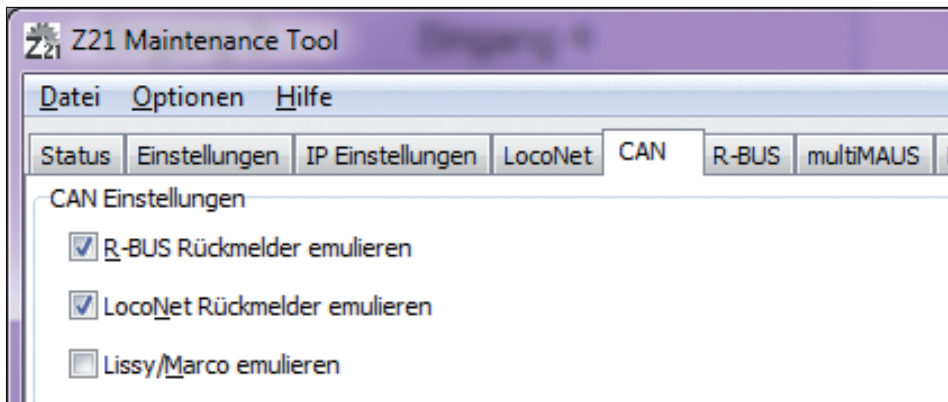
Z21 Maintenance Tool

Datei Optionen Hilfe

Status | Einstellungen | IP Einstellungen | LocoNet | CAN | R-BUS | multiMAUS

CAN Einstellungen

R-BUS Rückmelder emulieren

LocoNet Rückmelder emulieren

Lissy/Marco emulieren